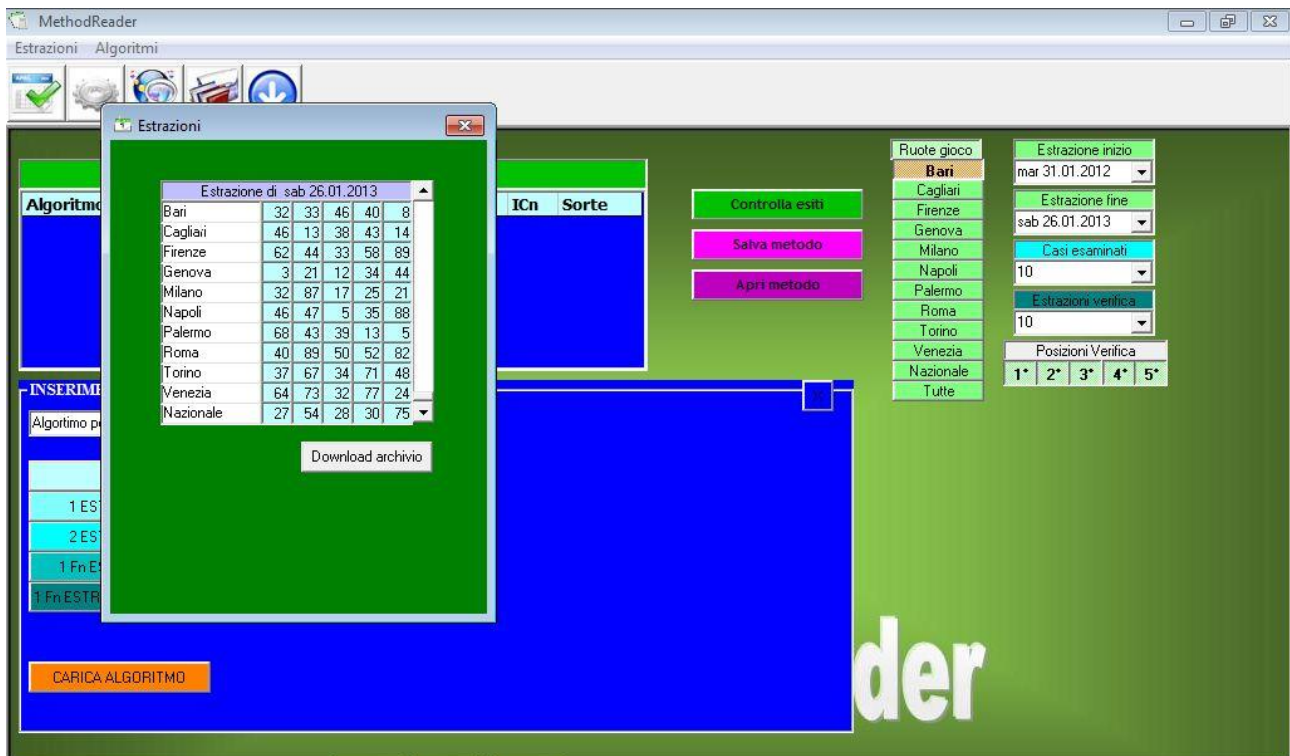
MethodReader

Estrazioni Algoritmi

Estrazioni

Estrazione di sab 26.01.2013

| | | | | | |
|---|---|---|---|---|---|
| Bari | 32 | 33 | 46 | 40 | 8 |
| Cagliari | 46 | 13 | 38 | 43 | 14 |
| Firenze | 62 | 44 | 33 | 58 | 89 |
| Genova | 3 | 21 | 12 | 34 | 44 |
| Milano | 32 | 87 | 17 | 25 | 21 |
| Napoli | 46 | 47 | 5 | 35 | 88 |
| Palermo | 68 | 43 | 39 | 13 | 5 |
| Roma | 40 | 89 | 50 | 52 | 82 |
| Torino | 37 | 67 | 34 | 71 | 48 |
| Venezia | 64 | 73 | 32 | 77 | 24 |
| Nazionale | 27 | 54 | 28 | 30 | 75 |

Download archivio

Algoritmo

ICn Sorte

Controlla esiti

Salva metodo

Apri metodo

Ruote gioco
Bari
Cagliari
Firenze
Genova
Milano
Napoli
Palermo
Roma
Torino
Venezia
Nazionale
Tutte

Estrazione inizio
mar 31.01.2012

Estrazione fine
sab 26.01.2013

Casi esaminati
10

Estrazioni verifica
10

Posizioni Verifica
1° 2° 3° 4° 5°

INSERIME

Algortimo p

1 ES

2 ES

1 Fn E

1 Fn ESTR

CARICA ALGORITMO

der